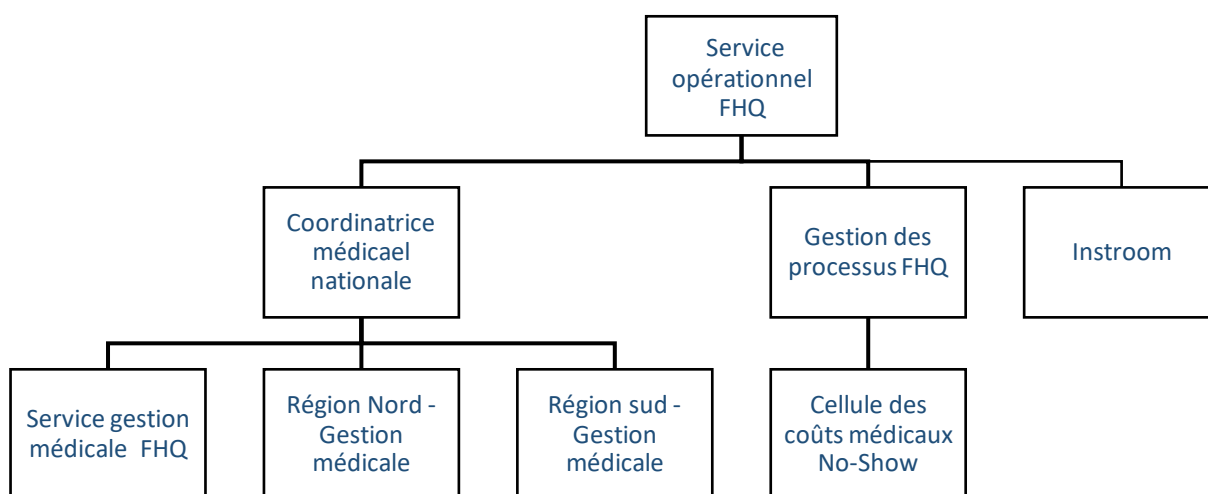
Service opérationnel FHQ

Coordinatrice médicael nationale

Gestion des processus FHQ

Instroom

Service gestion médicale FHQ

Région Nord - Gestion médicale

Région sud - Gestion médicale

Cellule des coûts médicaux No-Show